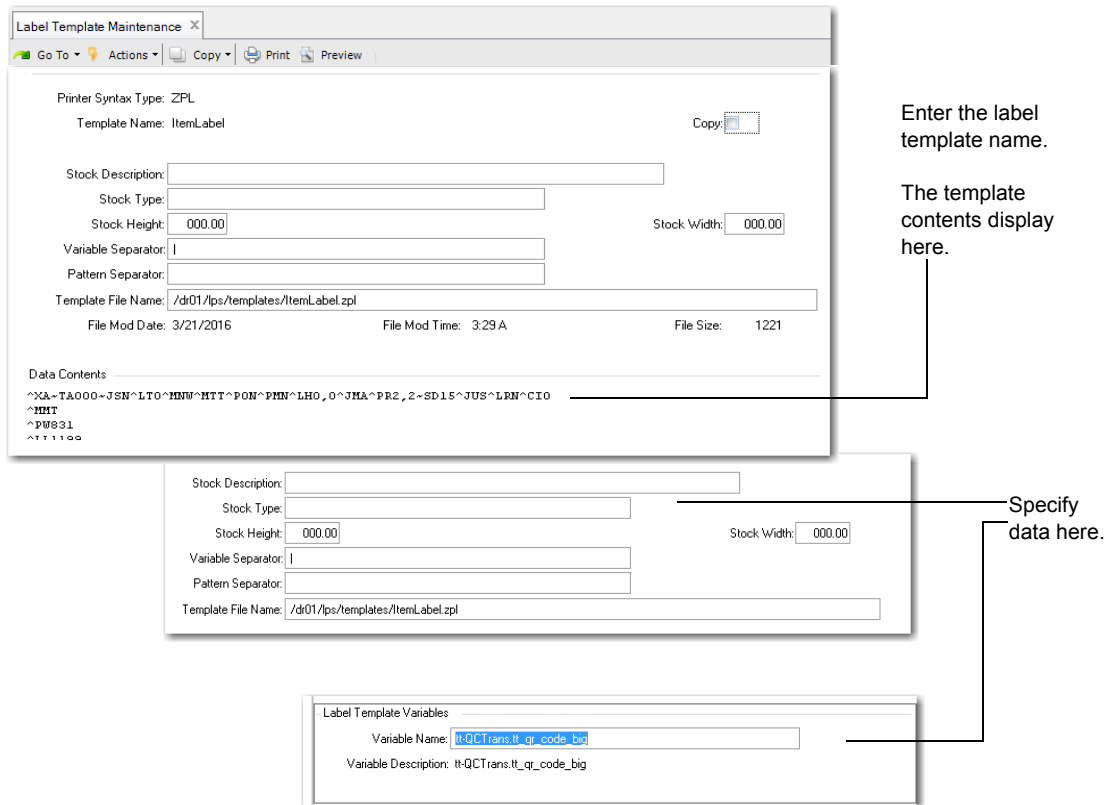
Label Template Maintenance ×

Go To ▾ Actions ▾ Copy ▾ Print Preview

Printer Syntax Type: ZPL

Template Name: ItemLabel

Copy:

Stock Description:

Stock Type:

Stock Height: 000.00

Stock Width: 000.00

Variable Separator: |

Pattern Separator:

Template File Name: /dr01/lps/templates/ItemLabel.zpl

File Mod Date: 3/21/2016 File Mod Time: 3:29 A File Size: 1221

Data Contents

^XA~TA000~JSN^LT0^MNW^MTT^PON^PMN^LH0,0^JMA^PR2,2~SD15^JUS^LRN^CI0
^MMT
^PW831
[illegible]

Enter the label template name.

The template contents display here.

Stock Description:

Stock Type:

Stock Height: 000.00

Stock Width: 000.00

Variable Separator: |

Pattern Separator:

Template File Name: /dr01/lps/templates/ItemLabel.zpl

Specify data here.

Label Template Variables

Variable Name: tt-QCTrans.tt_qr_code_big

Variable Description: tt-QCTrans.tt_qr_code_big